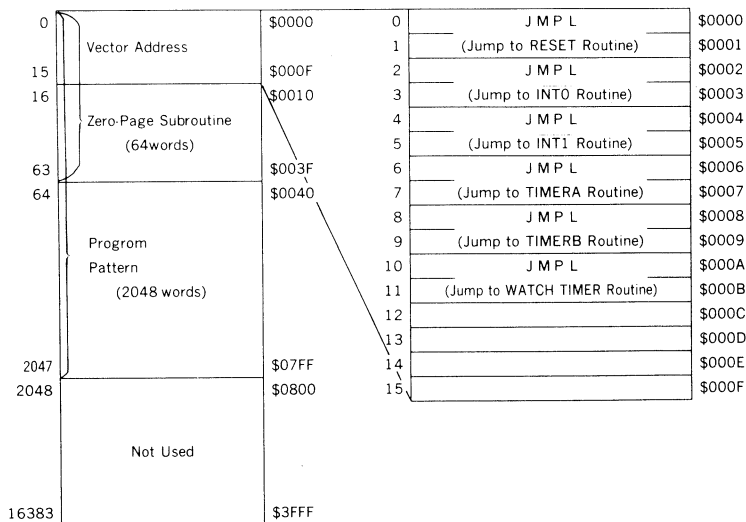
0 Vector Address $0000
15 $000F
16 $0010
Zero-Page Subroutine (64words)
63 $003F
64 $0040
Progrom Pattern (2048 words)
2047 $07FF
2048 $0800
Not Used
16383 $3FFF

| | | |
|---|---|---|
| 0 | JMPL | $0000 |
| 1 | (Jump to RESET Routine) | $0001 |
| 2 | JMPL | $0002 |
| 3 | (Jump to INT0 Routine) | $0003 |
| 4 | JMPL | $0004 |
| 5 | (Jump to INT1 Routine) | $0005 |
| 6 | JMPL | $0006 |
| 7 | (Jump to TIMERA Routine) | $0007 |
| 8 | JMPL | $0008 |
| 9 | (Jump to TIMERB Routine) | $0009 |
| 10 | JMPL | $000A |
| 11 | (Jump to WATCH TIMER Routine) | $000B |
| 12 | | $000C |
| 13 | | $000D |
| 14 | | $000E |
| 15 | | $000F |